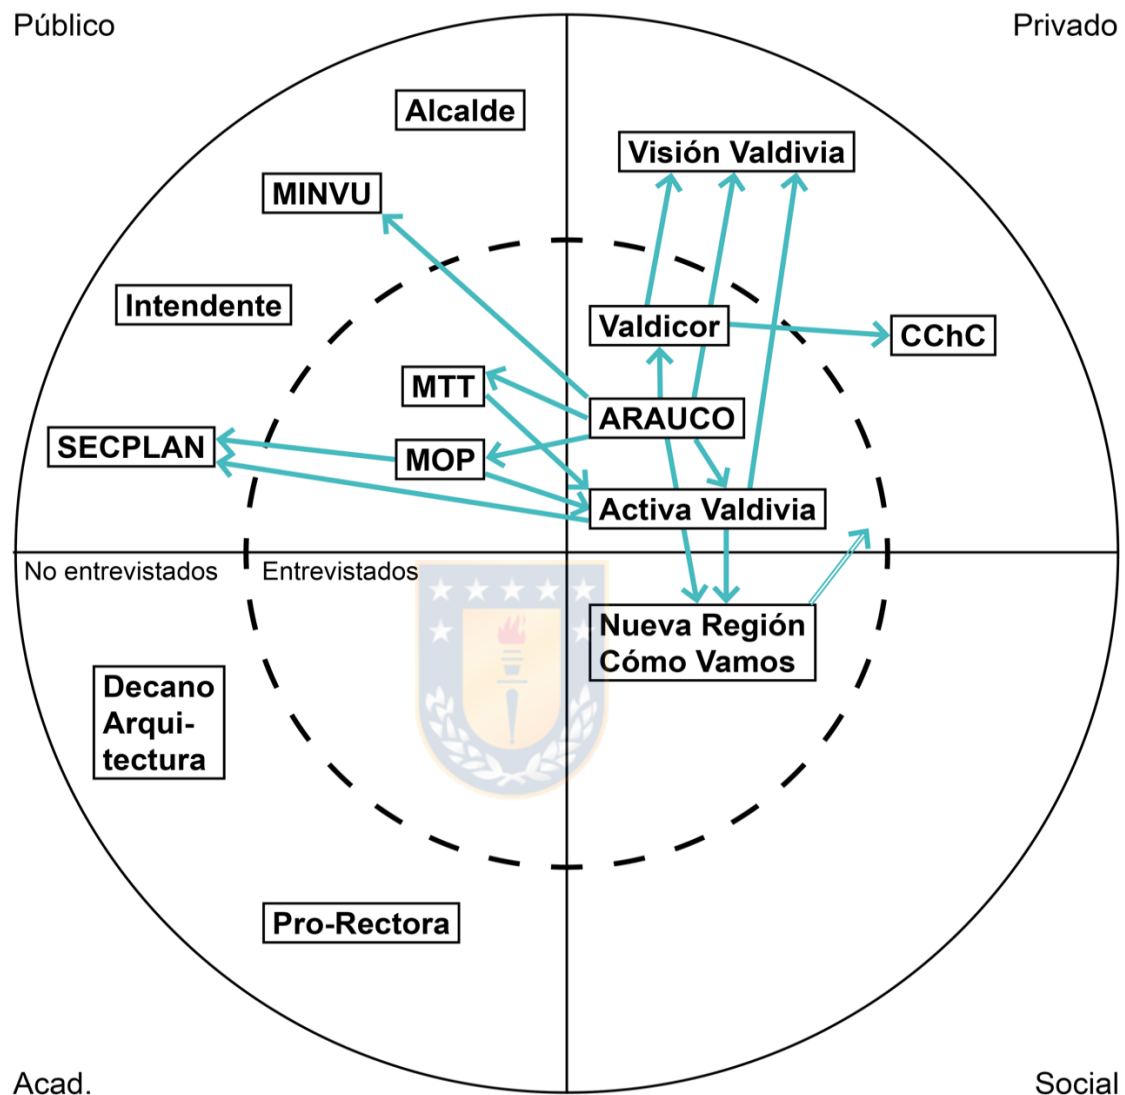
Público

Privado

Alcalde

Visión Valdivia

MINVU

Intendente

Valdicor

CChC

MTT

ARAUCO

SECPLAN

MOP

Activa Valdivia

No entrevistados

Entrevistados

Nueva Región Cómo Vamos

Decano Arquitectura

Pro-Rectora

Acad.

Social